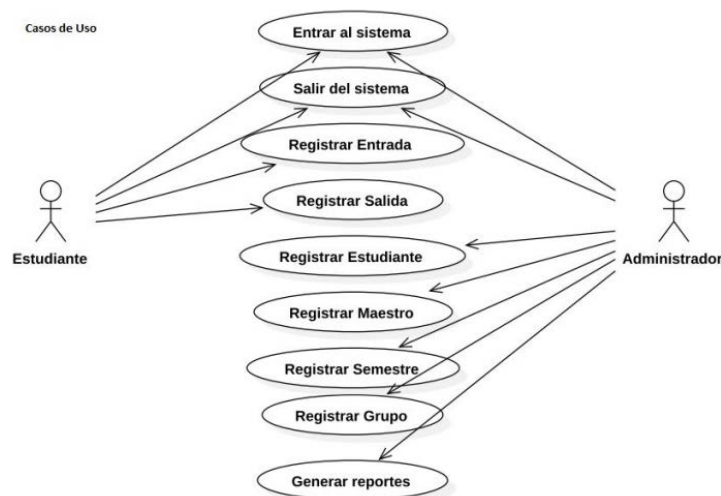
Casos de Uso

Entrar al sistema

Salir del sistema

Registrar Entrada

Registrar Salida

Registrar Estudiante

Registrar Maestro

Registrar Semestre

Registrar Grupo

Generar reportes

Estudiante

Administrador